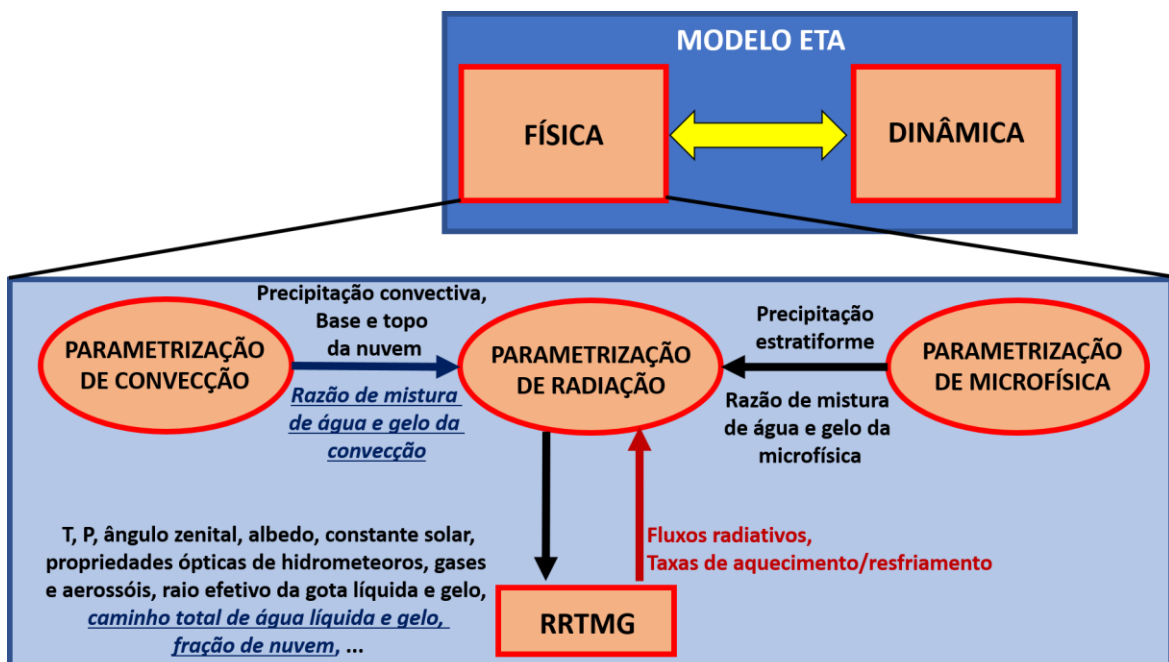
MODELO ETA

FÍSICA

DINÂMICA

PARAMETRIZAÇÃO DE CONVECÇÃO

Precipitação convectiva, Base e topo da nuvem

Razão de mistura de água e gelo da convecção

PARAMETRIZAÇÃO DE RADIAÇÃO

Precipitação estratiforme

Razão de mistura de água e gelo da microfísica

PARAMETRIZAÇÃO DE MICROFÍSICA

T, P, ângulo zenital, albedo, constante solar, propriedades ópticas de hidrometeoros, gases e aerossóis, raio efetivo da gota líquida e gelo, caminho total de água líquida e gelo, fração de nuvem, ...

Fluxos radiativos, Taxas de aquecimento/resfriamento

RRTMG